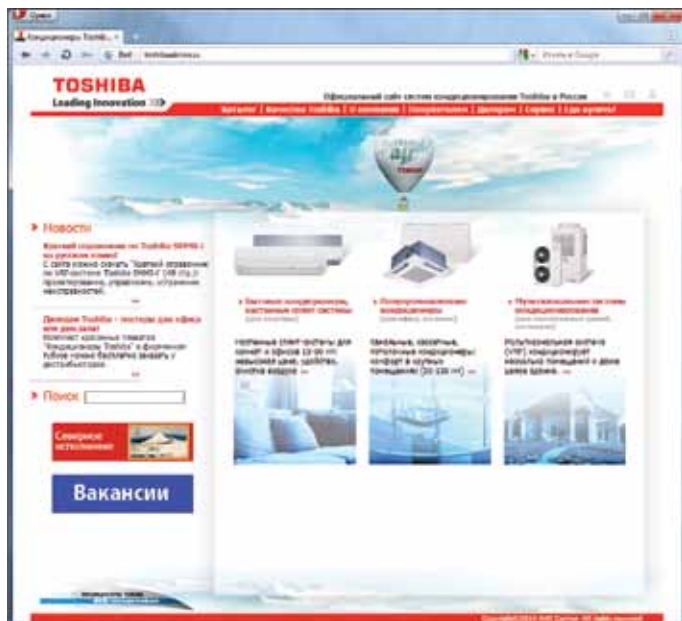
Opera

Кондиционеры Toshib... ×

Bot toshibaaircon.ru

Искать в Google

TOSHIBA
Leading Innovation

Официальный сайт систем кондиционирования Toshiba в России

Каталог | Качество Toshiba | О компании | Покупателям | Дилерам | Сервис | Где купить?

Новости

Краткий справочник по Toshiba SMMS-i на русском языке!
С сайта можно скачать "Краткий справочник по VRF-системе Toshiba SMMS-i" (48 стр.): проектирование, управление, устранение неисправностей.

Двойная Toshiba - постеры для офиса или дом залог
Комплект красочных плакатов "Кондиционеры Toshiba" в фирменном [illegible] можно бесплатно заказать у дистрибьютора.

Поиск

Северное исполнение

Вакансии

Бытовые кондиционеры, настенные сплит-системы
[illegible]

Полупромышленные кондиционеры
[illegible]

Мультизональные системы кондиционирования
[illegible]

Настенные сплит-системы для комнат и офисов 15-80 m², невысокая цена, удобство, очистка воздуха ...

Канальные, кассетные, потолочные кондиционеры комфорт в крупных помещениях (20-150 m²) ...

Мультизональная система (VRF) кондиционирует несколько помещений в одном здании ...

Copyright 2014 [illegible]